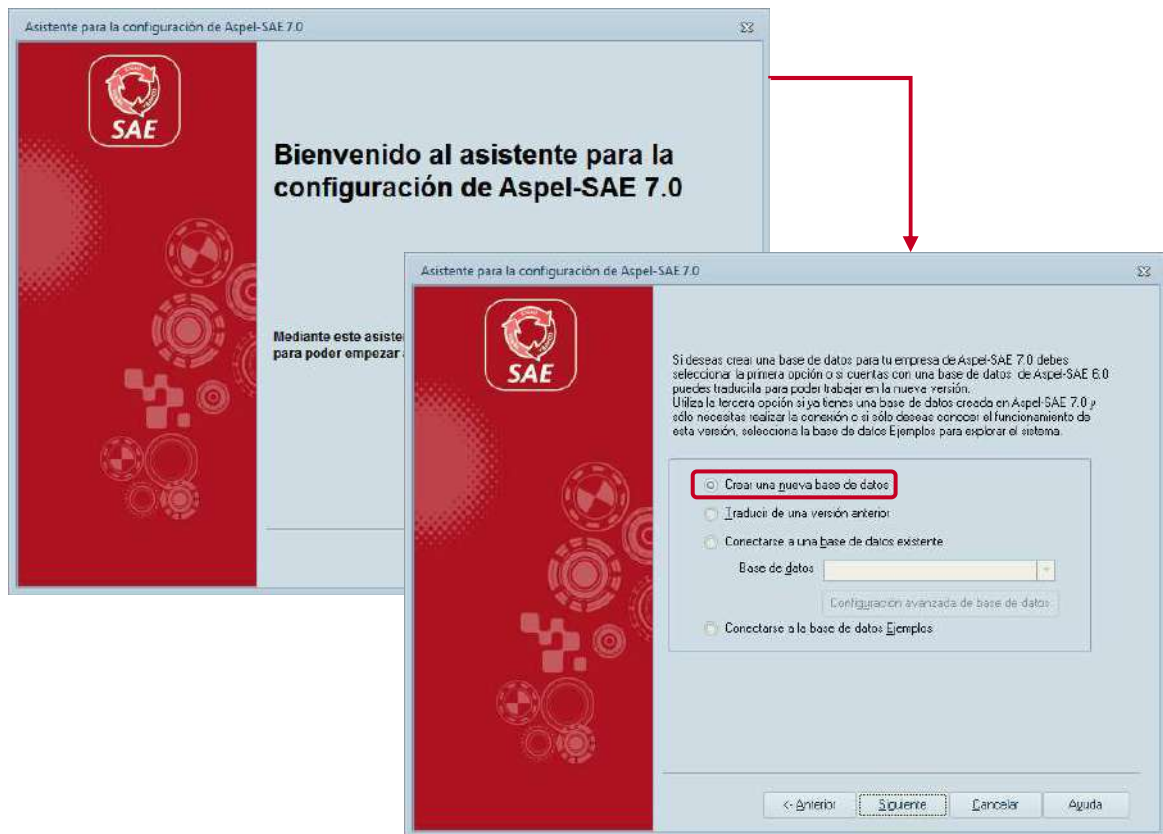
Asistente para la configuración de Aspel-SAE 7.0

SAE

Bienvenido al asistente para la configuración de Aspel-SAE 7.0

Mediante este asiste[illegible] para poder empezar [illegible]

Asistente para la configuración de Aspel-SAE 7.0

SAE

Si deseas crear una base de datos para tu empresa de Aspel-SAE 7.0 debes seleccionar la primera opción o si cuentas con una base de datos de Aspel-SAE 6.0 puedes traducirla para poder trabajar en la nueva versión.
Utiliza la tercera opción si ya tienes una base de datos creada en Aspel-SAE 7.0 y sólo necesitas realizar la conexión o si sólo deseas conocer el funcionamiento de esta versión, selecciona la base de datos Ejemplos para explorar el sistema.

Crear una nueva base de datos
Traducir de una versión anterior
Conectarse a una base de datos existente
Base de datos
Configuración avanzada de base de datos
Conectarse a la base de datos Ejemplos

<- Anterior
Siguiente
Cancelar
Ayuda